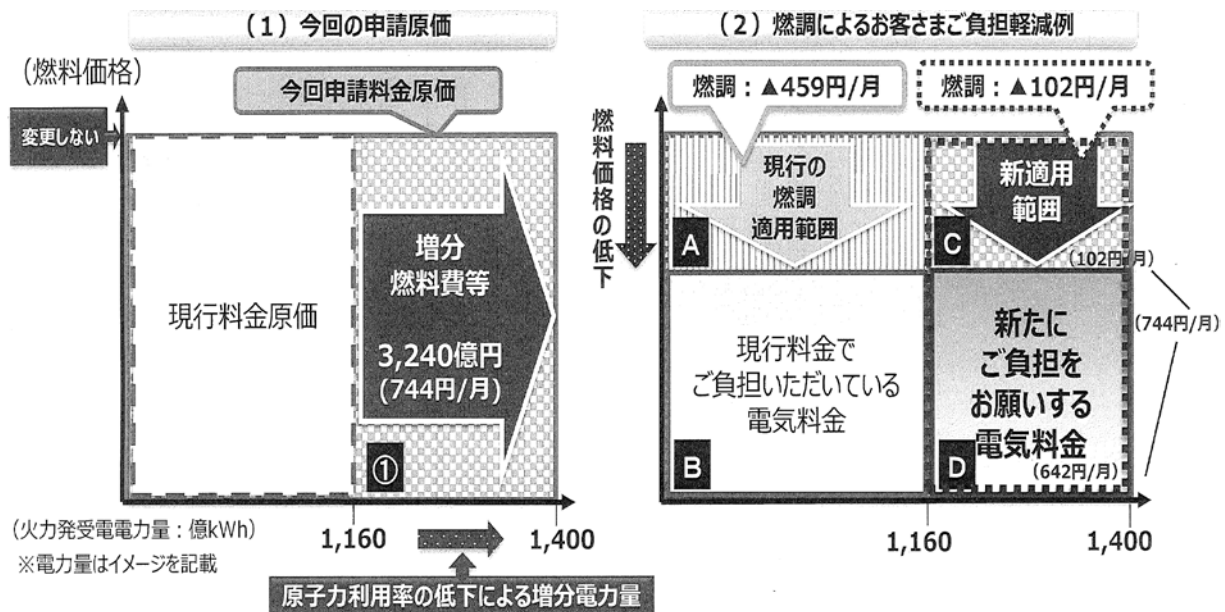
（1）今回の申請原価

（燃料価格）

今回申請料金原価

変更しない

現行料金原価

増分
燃料費等

3,240億円
(744円/月)

①

（火力発受電電力量：億kWh）
※電力量はイメージを記載

1,160

1,400

原子力利用率の低下による増分電力量

（2）燃調によるお客さまご負担軽減例

燃調：▲459円/月

燃調：▲102円/月

燃料価格の低下

A

現行の
燃調
適用範囲

C

新適用
範囲

(102円/月)

(744円/月)

現行料金で
ご負担いただいている
電気料金

B

新たに
ご負担を
お願いする
電気料金

D

(642円/月)

1,160

1,400